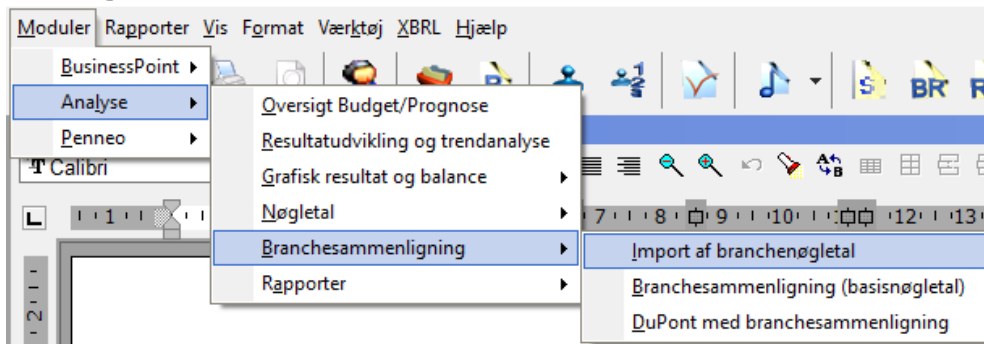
Moduler Rapporter Vis Format Værktøj XBRL Hjælp

BusinessPoint
Analyse
Penneo

Oversigt Budget/Prognose
Resultatudvikling og trendanalyse
Grafisk resultat og balance
Nøgletal
Branchesammenligning
Rapporter

Import af branchenøgletal
Branchesammenligning (basisnøgletal)
DuPont med branchesammenligning

Calibri

1 7 8 9 10 12 13

2

BR